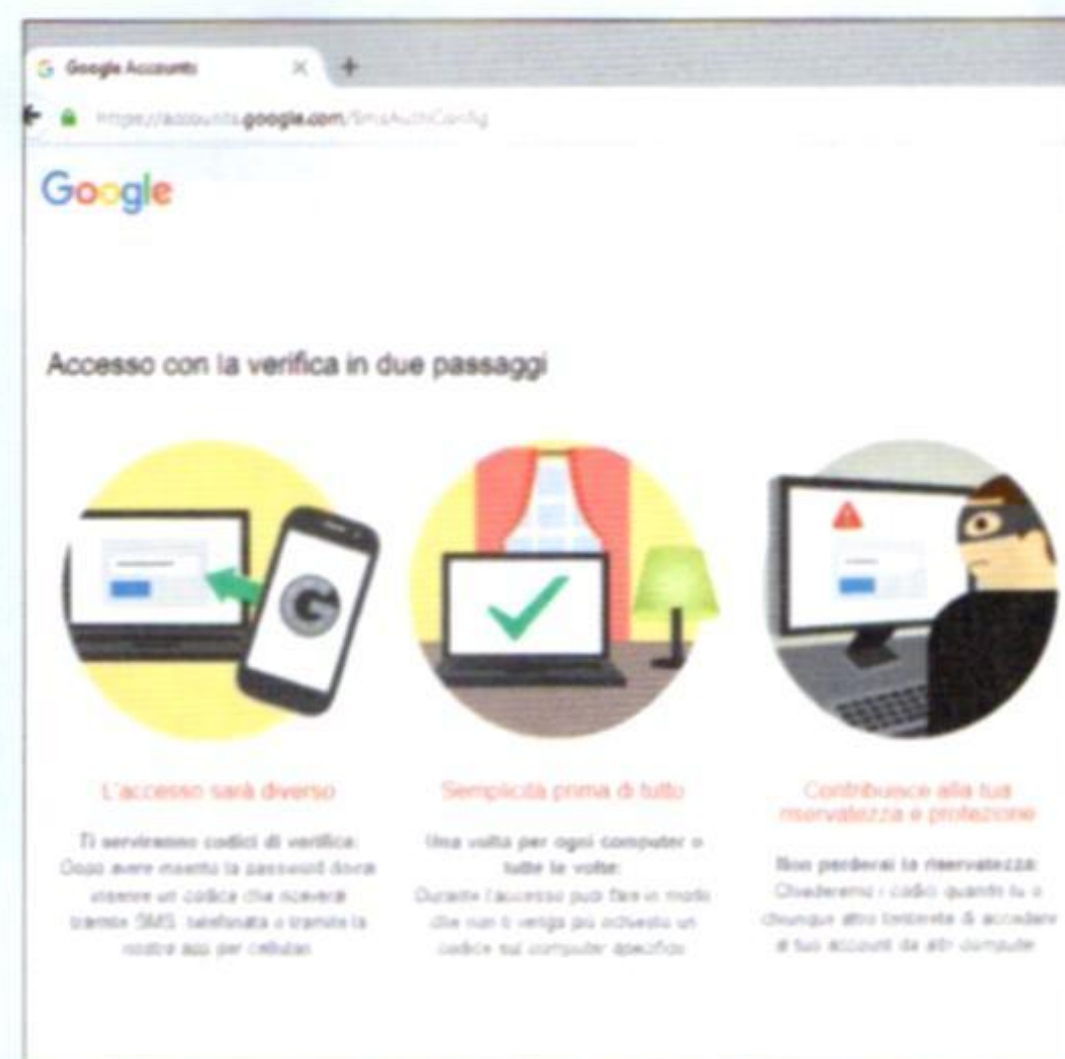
Google Accounts

https://accounts.google.com/SmsAuthConfig

Google

Accesso con la verifica in due passaggi

L'accesso sarà diverso

Ti serviranno codici di verifica: Dopo avere inserito la password dovrai ottenere un codice che riceverai tramite SMS, telefonata o tramite la nostra app per cellulari.

Semplicità prima di tutto

Una volta per ogni computer o tutte le volte: Durante l'accesso puoi fare in modo che non ti venga più richiesto un codice sul computer specifico.

Contribuisce alla tua riservatezza e protezione

Non perderai la riservatezza: Chiederemo i codici quando tu o chiunque altro tenterete di accedere ai tuoi account da altri computer.